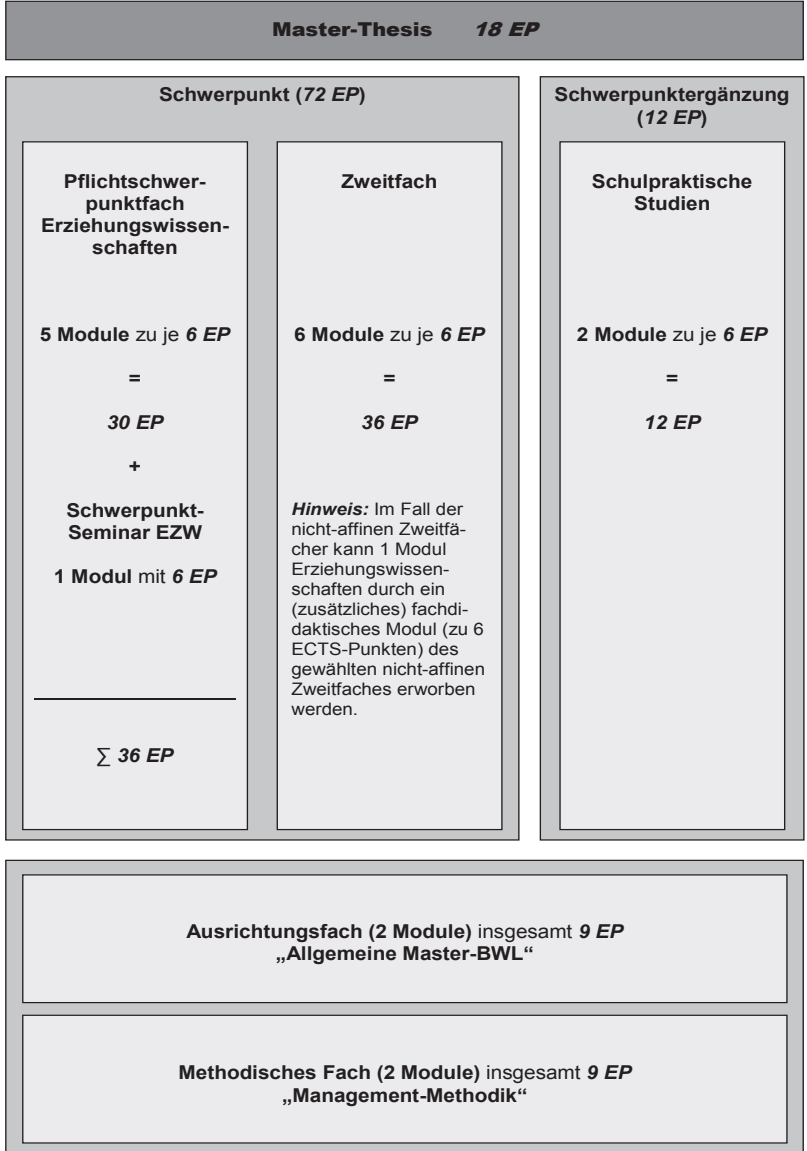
Master-Thesis *18 EP*

Schwerpunkt (*72 EP*)

Pflichtschwerpunktfach Erziehungswissenschaften

5 Module zu je *6 EP*

=

*30 EP*

+

Schwerpunkt-Seminar EZW

1 Modul mit *6 EP*

∑ *36 EP*

Zweitfach

6 Module zu je *6 EP*

=

*36 EP*

*Hinweis:* Im Fall der nicht-affinen Zweitfächer kann 1 Modul Erziehungswissenschaften durch ein (zusätzliches) fachdidaktisches Modul (zu 6 ECTS-Punkten) des gewählten nicht-affinen Zweitfaches erworben werden.

Schwerpunktergänzung (*12 EP*)

Schulpraktische Studien

2 Module zu je *6 EP*

=

*12 EP*

Ausrichtungsfach (2 Module) insgesamt *9 EP* „Allgemeine Master-BWL“

Methodisches Fach (2 Module) insgesamt *9 EP* „Management-Methodik“